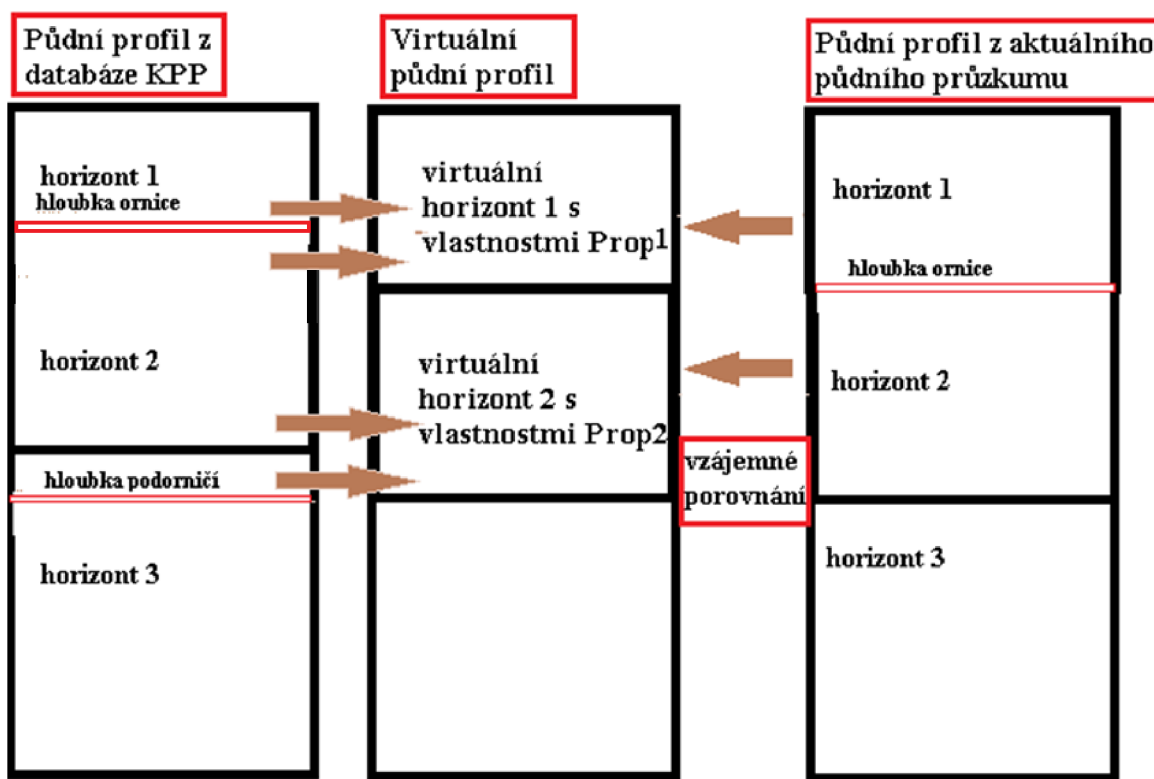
Půdní profil z databáze KPP

horizont 1
hloubka ornice

horizont 2

hloubka podorničí

horizont 3

Virtuální půdní profil

virtuální horizont 1 s vlastnostmi Prop1

virtuální horizont 2 s vlastnostmi Prop2

vzájemné porovnání

Půdní profil z aktuálního půdního průzkumu

horizont 1
hloubka ornice

horizont 2

horizont 3